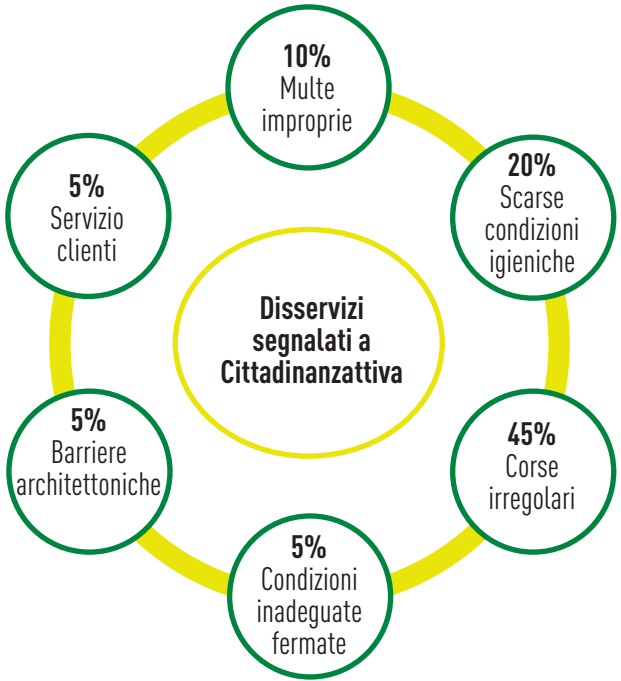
10%
Multe improprie

20%
Scarse condizioni igieniche

5%
Servizio clienti

Disservizi segnalati a Cittadinanzattiva

5%
Barriere architettoniche

45%
Corse irregolari

5%
Condizioni inadeguate fermate